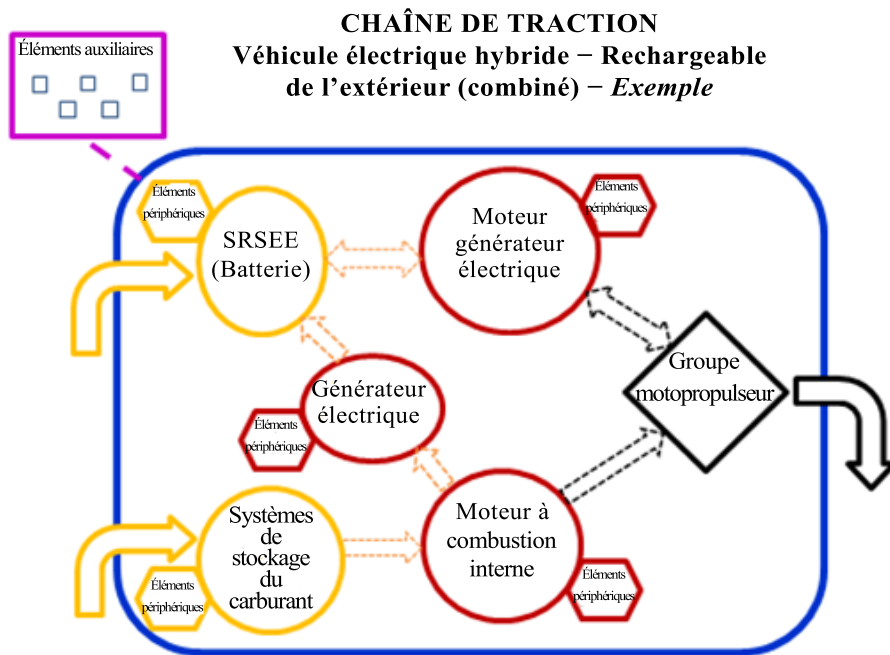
CHAÎNE DE TRACTION
Véhicule électrique hybride − Rechargeable de l’extérieur (combiné) − *Exemple*

Éléments auxiliaires

Éléments périphériques

SRSEE (Batterie)

Moteur générateur électrique

Éléments périphériques

Générateur électrique

Éléments périphériques

Groupe motopropulseur

Systèmes de stockage du carburant

Éléments périphériques

Moteur à combustion interne

Éléments périphériques